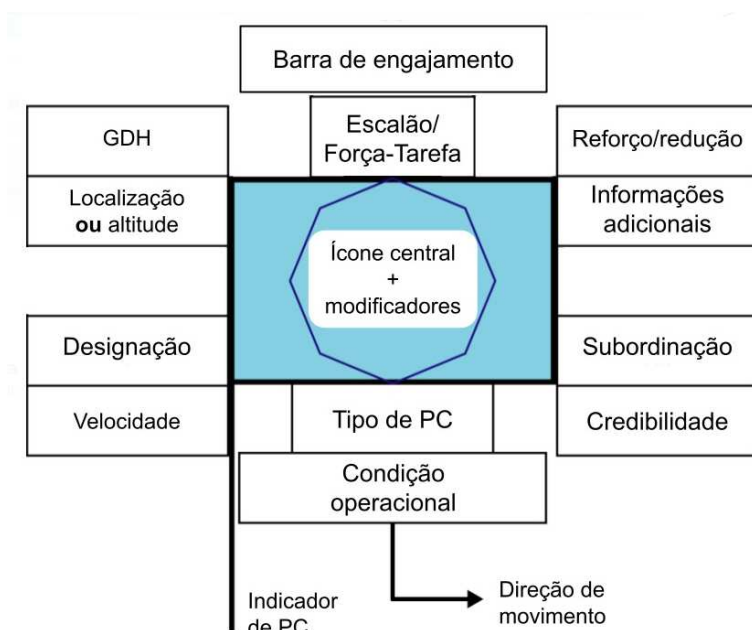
Barra de engajamento

GDH

Escalão/
Força-Tarefa

Reforço/redução

Localização
**ou** altitude

Informações
adicionais

Ícone central
+
modificadores

Designação

Subordinação

Velocidade

Tipo de PC

Credibilidade

Condição
operacional

Indicador
de PC

Direção de
movimento